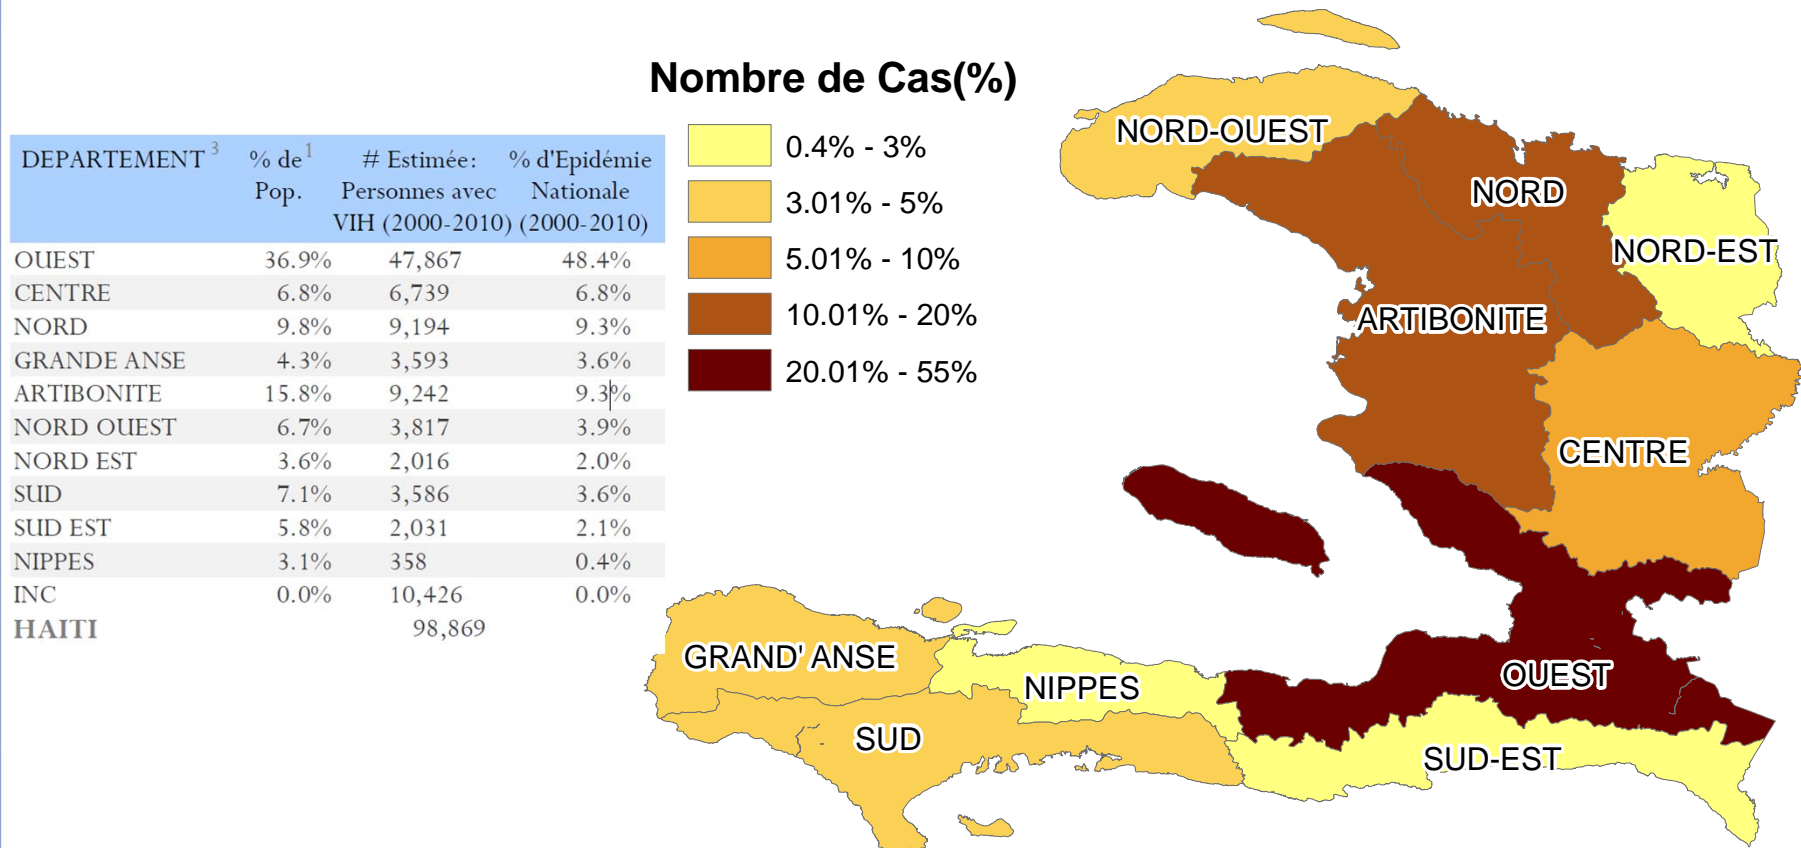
| DEPARTEMENT $^3$ | % de $^1$ Pop. | # Estimée: Personnes avec VIH (2000-2010) | % d'Epidémie Nationale (2000-2010) |
|---|---|---|---|
| OUEST | 36.9% | 47,867 | 48.4% |
| CENTRE | 6.8% | 6,739 | 6.8% |
| NORD | 9.8% | 9,194 | 9.3% |
| GRANDE ANSE | 4.3% | 3,593 | 3.6% |
| ARTIBONITE | 15.8% | 9,242 | 9.3% |
| NORD OUEST | 6.7% | 3,817 | 3.9% |
| NORD EST | 3.6% | 2,016 | 2.0% |
| SUD | 7.1% | 3,586 | 3.6% |
| SUD EST | 5.8% | 2,031 | 2.1% |
| NIPPES | 3.1% | 358 | 0.4% |
| INC | 0.0% | 10,426 | 0.0% |
| HAITI | | 98,869 | |

Nombre de Cas(%)

0.4% - 3%
3.01% - 5%
5.01% - 10%
10.01% - 20%
20.01% - 55%

NORD-OUEST
NORD
NORD-EST
ARTIBONITE
CENTRE
GRAND' ANSE
NIPPES
OUEST
SUD
SUD-EST